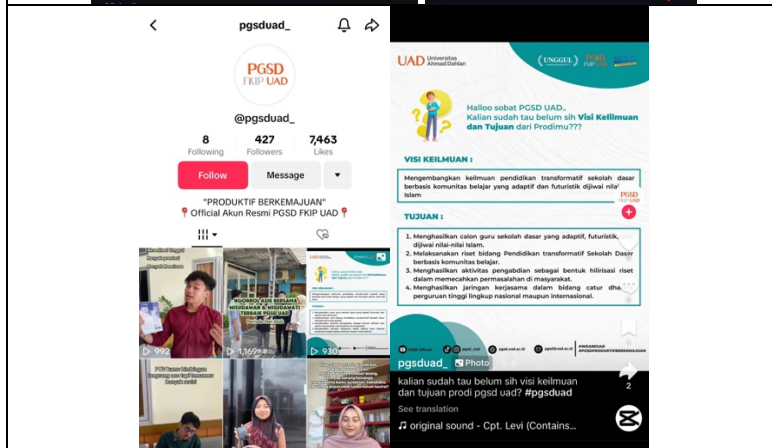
pgsduad_

PGSD FKIP UAD

@pgsduad_

8 Following
427 Followers
7,463 Likes

Follow
Message

"PRODUKTIF BERKEMAJUAN"
📍 Official Akun Resmi PGSD FKIP UAD 📍

NGOBROL ASIK BERSAMA WISUDAWAN & WISUDAWATI TERBAIK PGSD UAD

▷ 992
▷ 1,169
▷ 930

POV kamu bimbingan

UAD Universitas Ahmad Dahlan
UNGGUL

Halloo sobat PGSD UAD..
Kalian sudah tau belum sih Visi Keilmuan dan Tujuan dari Prodimu??

VISI KEILMUAN :

Mengembangkan keilmuan pendidikan transformatif sekolah dasar berbasis komunitas belajar yang adaptif dan futuristik dijiwai nilai Islam

TUJUAN :

1. Menghasilkan calon guru sekolah dasar yang adaptif, futuristik, dijiwai nilai-nilai Islam.
2. Melaksanakan riset bidang Pendidikan transformatif Sekolah Dasar berbasis komunitas belajar.
3. Menghasilkan aktivitas pengabdian sebagai bentuk hilirisasi riset dalam memecahkan permasalahan di masyarakat.
4. Menghasilkan jaringan kerjasama dalam bidang catur dharma perguruan tinggi lingkup nasional maupun internasional.

pgsduad_ Photo
kalian sudah tau belum sih visi keilmuan dan tujuan prodi pgsd uad? #pgsduad
See translation
♫ original sound - Cpt. Levi (Contains...

2